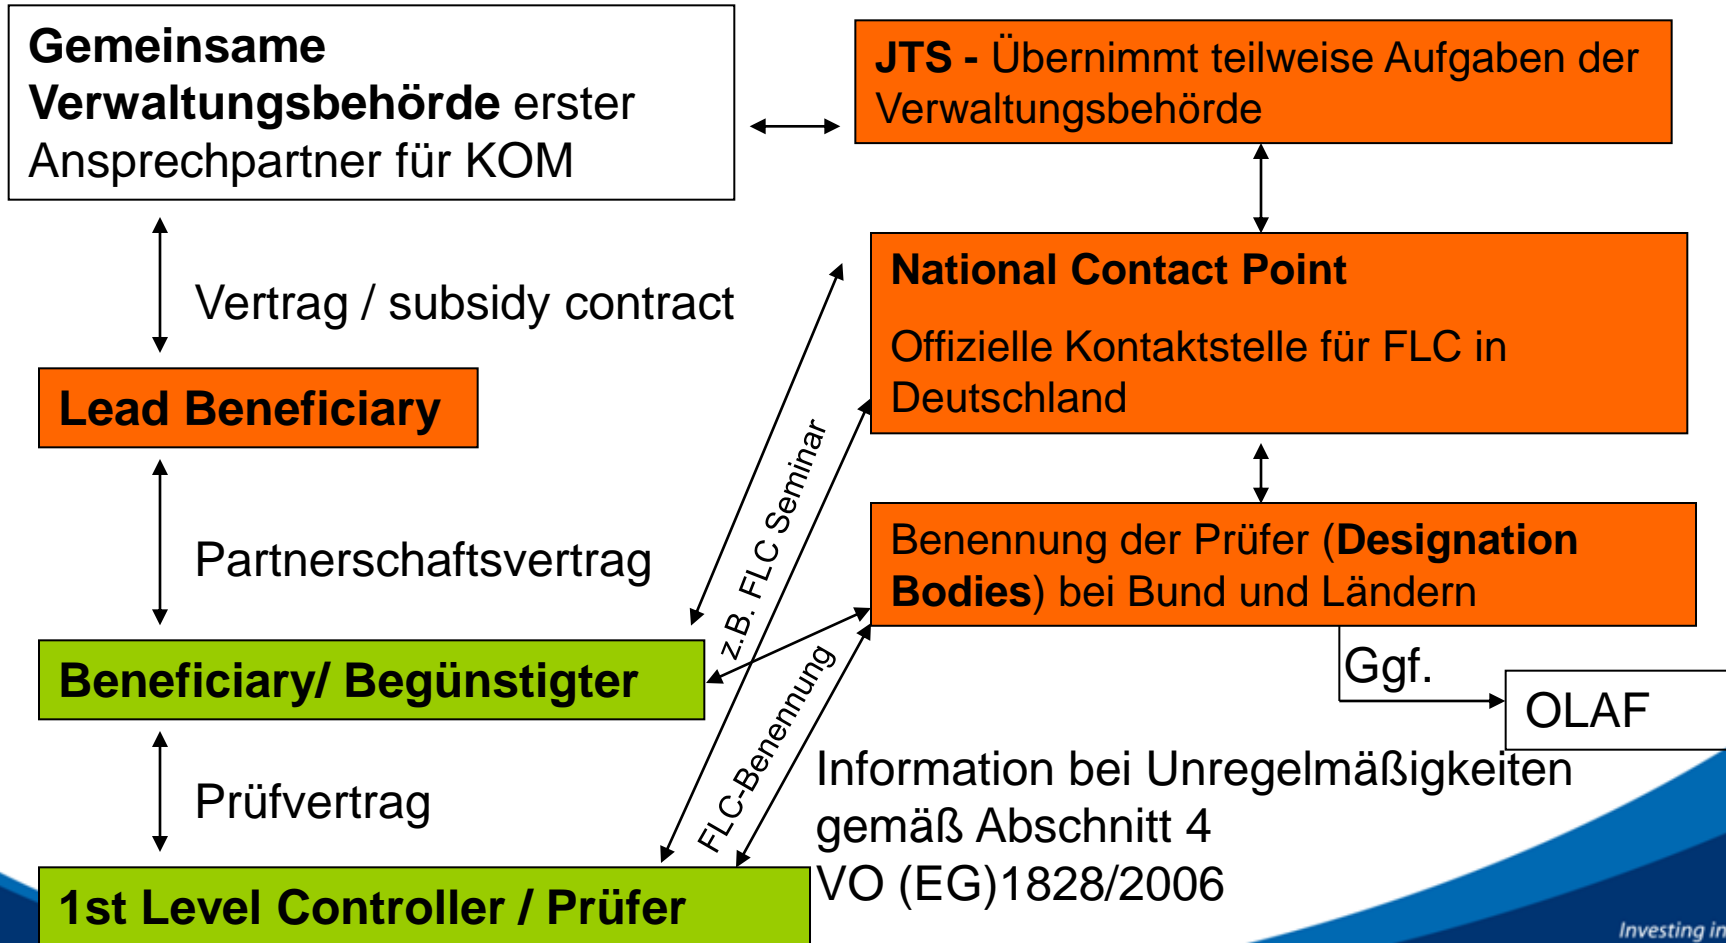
Gemeinsame Verwaltungsbehörde erster Ansprechpartner für KOM

JTS - Übernimmt teilweise Aufgaben der Verwaltungsbehörde

Vertrag / subsidy contract

National Contact Point

Offizielle Kontaktstelle für FLC in Deutschland

Lead Beneficiary

z.B. FLC Seminar

Partnerschaftsvertrag

Benennung der Prüfer (Designation Bodies) bei Bund und Ländern

Ggf.

OLAF

Beneficiary/ Begünstigter

FLC-Benennung

Information bei Unregelmäßigkeiten gemäß Abschnitt 4 VO (EG)1828/2006

Prüfvertrag

1st Level Controller / Prüfer

Investing in